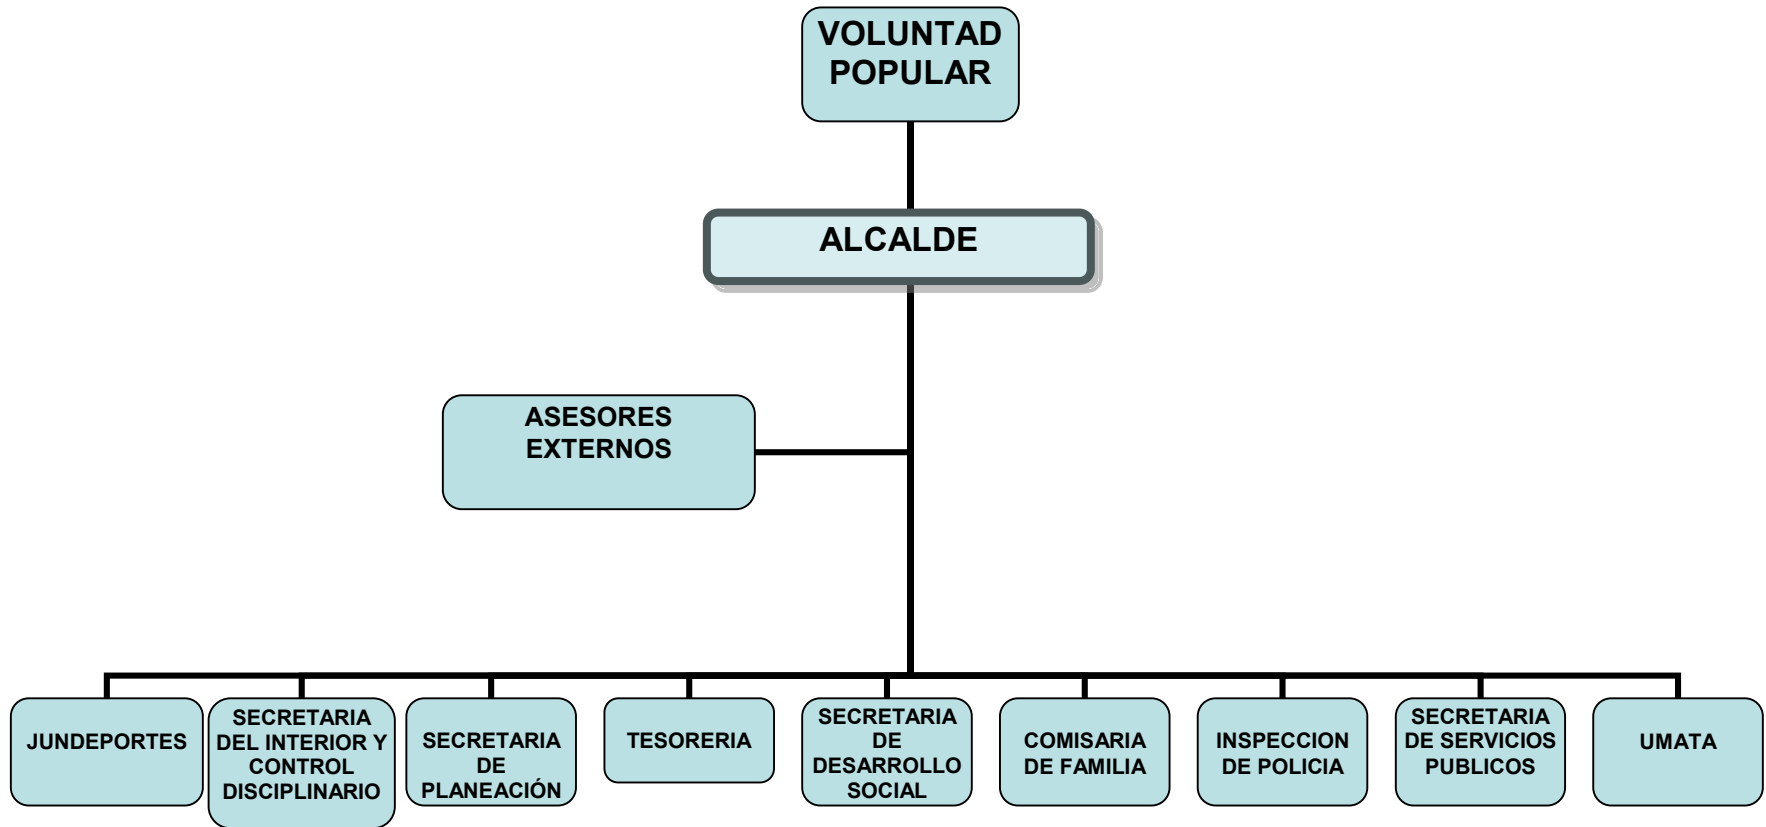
VOLUNTAD POPULAR

ALCALDE

ASESORES EXTERNOS

JUNDEPORTES

SECRETARIA DEL INTERIOR Y CONTROL DISCIPLINARIO

SECRETARIA DE PLANEACIÓN

TESORERIA

SECRETARIA DE DESARROLLO SOCIAL

COMISARIA DE FAMILIA

INSPECCION DE POLICIA

SECRETARIA DE SERVICIOS PUBLICOS

UMATA